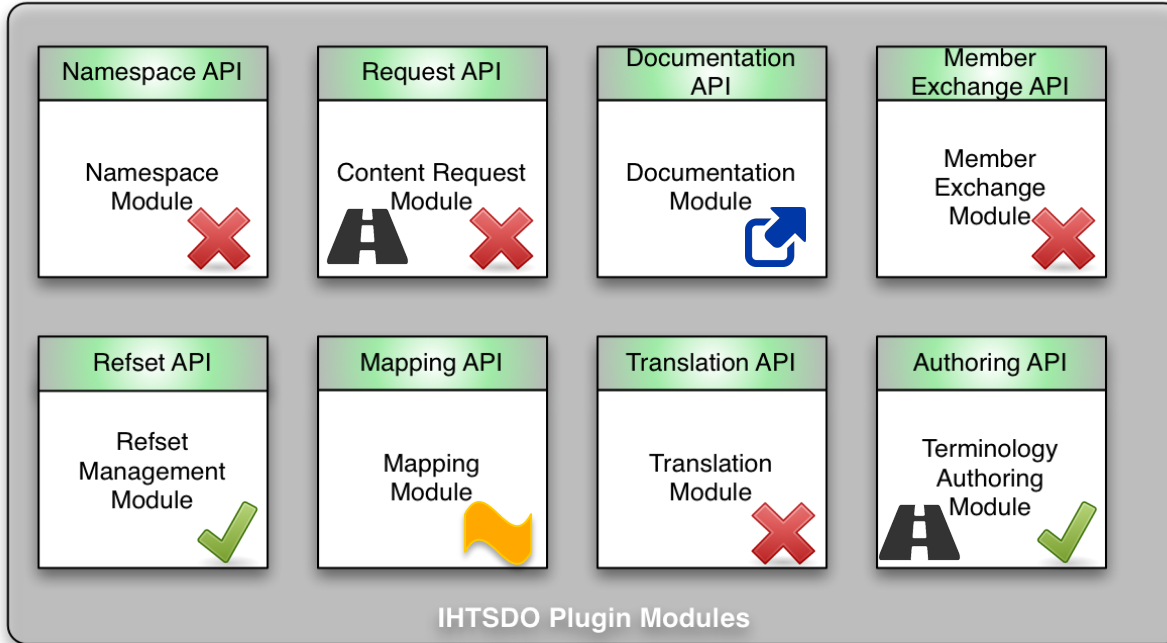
Namespace API

Namespace Module

Request API

Content Request Module

Documentation API

Documentation Module

Member Exchange API

Member Exchange Module

Refset API

Refset Management Module

Mapping API

Mapping Module

Translation API

Translation Module

Authoring API

Terminology Authoring Module

IHTSDO Plugin Modules